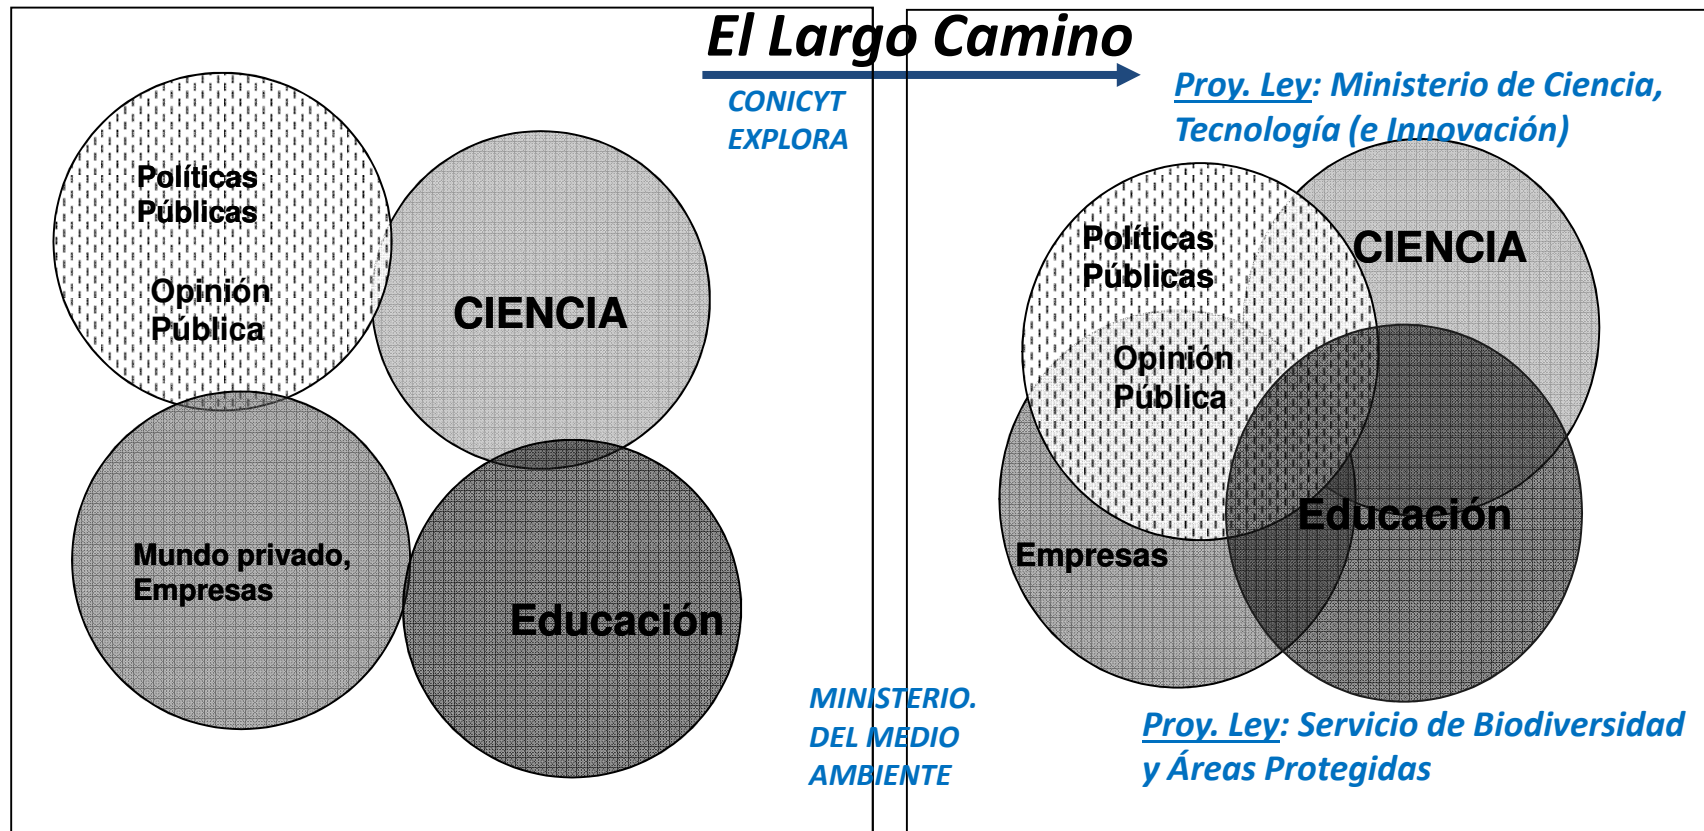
El Largo Camino

CONICYT
EXPLORA

Proy. Ley: Ministerio de Ciencia, Tecnología (e Innovación)

Políticas Públicas

Opinión Pública

CIENCIA

Mundo privado, Empresas

Educación

Políticas Públicas

CIENCIA

Opinión Pública

Educación

Empresas

MINISTERIO. DEL MEDIO AMBIENTE

Proy. Ley: Servicio de Biodiversidad y Áreas Protegidas